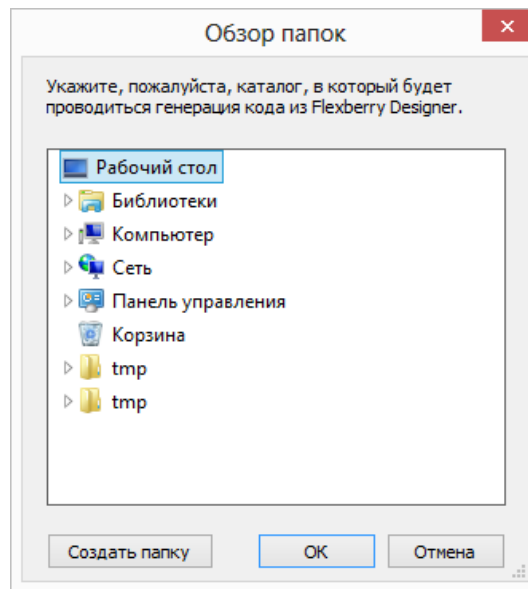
Обзор папок

Укажите, пожалуйста, каталог, в который будет проводиться генерация кода из Flexberry Designer.

Рабочий стол
Библиотеки
Компьютер
Сеть
Панель управления
Корзина
tmp
tmp

Создать папку
OK
Отмена